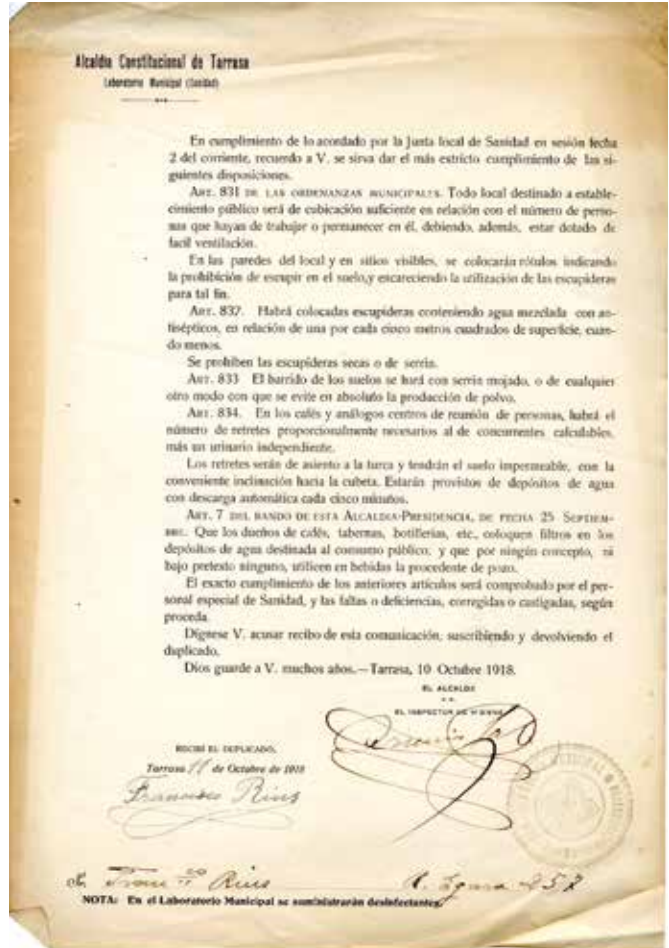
Alcaldía Constitucional de Tarrasa
Laboratorio Municipal (Sanidad)

En cumplimiento de lo acordado por la Junta local de Sanidad en sesión fecha 2 del corriente, recuerdo a V. se sirva dar el más estricto cumplimiento de las siguientes disposiciones.

Art. 831 de las ordenanzas municipales. Todo local destinado a establecimiento público será de cubicación suficiente en relación con el número de personas que hayan de trabajar o permanecer en él, debiendo, además, estar dotado de facil ventilación.

En las paredes del local y en sitios visibles, se colocarán rótulos indicando la prohibición de escupir en el suelo,y encareciendo la utilización de las escupideras para tal fin.

Art. 832. Habrá colocadas escupideras conteniendo agua mezclada con antisépticos, en relación de una por cada cinco metros cuadrados de superficie, cuando menos.

Se prohiben las escupideras secas o de serrín.

Art. 833 El barrido de los suelos se hará con serrín mojado, o de cualquier otro modo con que se evite en absoluto la producción de polvo.

Art. 834. En los cafés y análogos centros de reunión de personas, habrá el número de retretes proporcionalmente necesarios al de concurrentes calculables, más un urinario independiente.

Los retretes serán de asiento a la turca y tendrán el suelo impermeable, con la conveniente inclinación hacia la cubeta. Estarán provistos de depósitos de agua con descarga automática cada cinco minutos.

Art. 7 del bando de esta Alcaldía-Presidencia, de fecha 25 Septiembre. Que los dueños de cafés, tabernas, botillerías, etc., coloquen filtros en los depósitos de agua destinada al consumo público, y que por ningún concepto, ni bajo pretexto ninguno, utilicen en bebidas la procedente de pozo.

El exacto cumplimiento de los anteriores artículos será comprobado por el personal especial de Sanidad, y las faltas o deficiencias, corregidas o castigadas, según proceda.

Dígnese V. acusar recibo de esta comunicación, suscribiendo y devolviendo el duplicado.

Dios guarde a V. muchos años.—Tarrasa, 10 Octubre 1918.

El Alcalde
P. A.
El Inspector de Higiene
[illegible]

Recibí el duplicado,
Tarrasa 11 de Octubre de 1918
Francisco Rius

Sr. Franc.co Rius    C. Iguera 257

NOTA: En el Laboratorio Municipal se suministrarán desinfectantes.